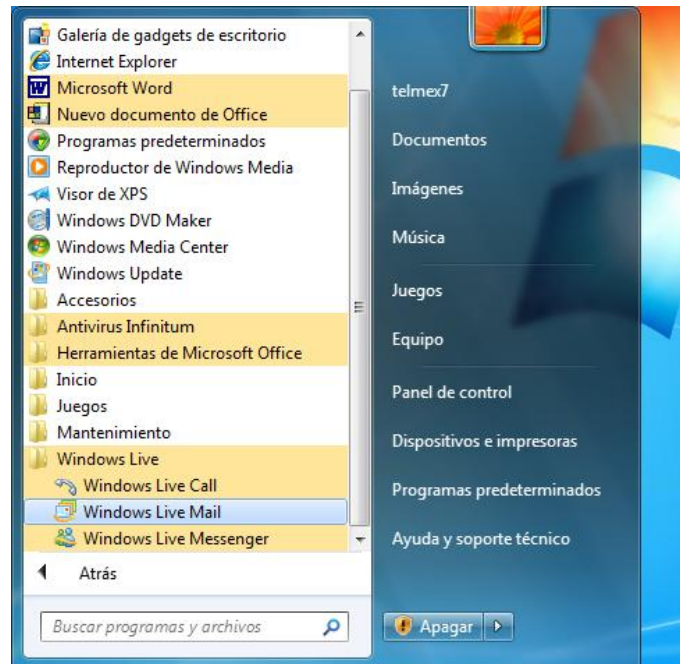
Galería de gadgets de escritorio
Internet Explorer
Microsoft Word
Nuevo documento de Office
Programas predeterminados
Reproductor de Windows Media
Visor de XPS
Windows DVD Maker
Windows Media Center
Windows Update
Accesorios
Antivirus Infinitum
Herramientas de Microsoft Office
Inicio
Juegos
Mantenimiento
Windows Live
Windows Live Call
Windows Live Mail
Windows Live Messenger

Atrás

Buscar programas y archivos

telmex7
Documentos
Imágenes
Música
Juegos
Equipo
Panel de control
Dispositivos e impresoras
Programas predeterminados
Ayuda y soporte técnico

Apagar